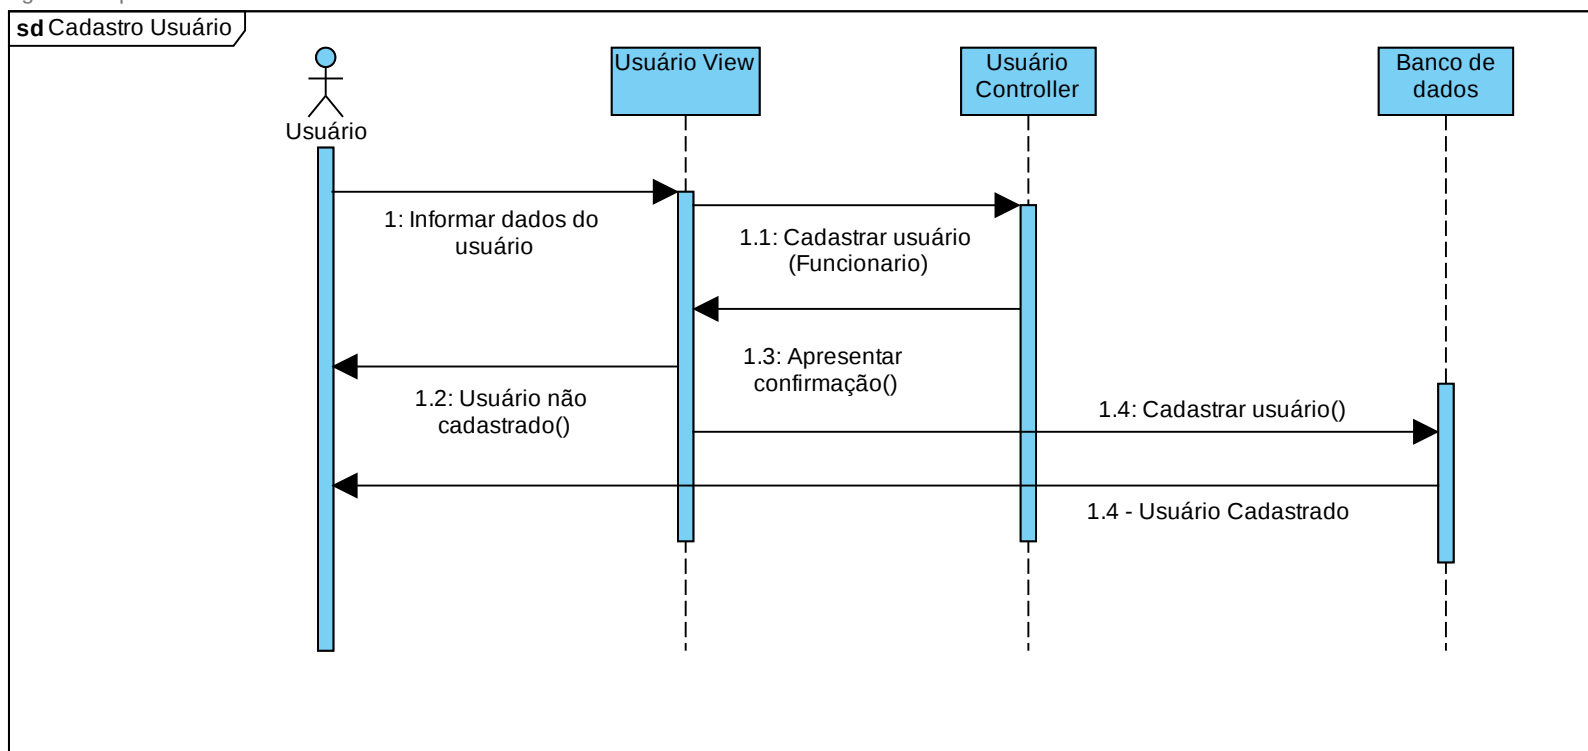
sd Cadastro Usuário

Usuário

Usuário View

Usuário Controller

Banco de dados

1: Informar dados do usuário

1.1: Cadastrar usuário (Funcionario)

1.3: Apresentar confirmação()

1.2: Usuário não cadastrado()

1.4: Cadastrar usuário()

1.4 - Usuário Cadastrado